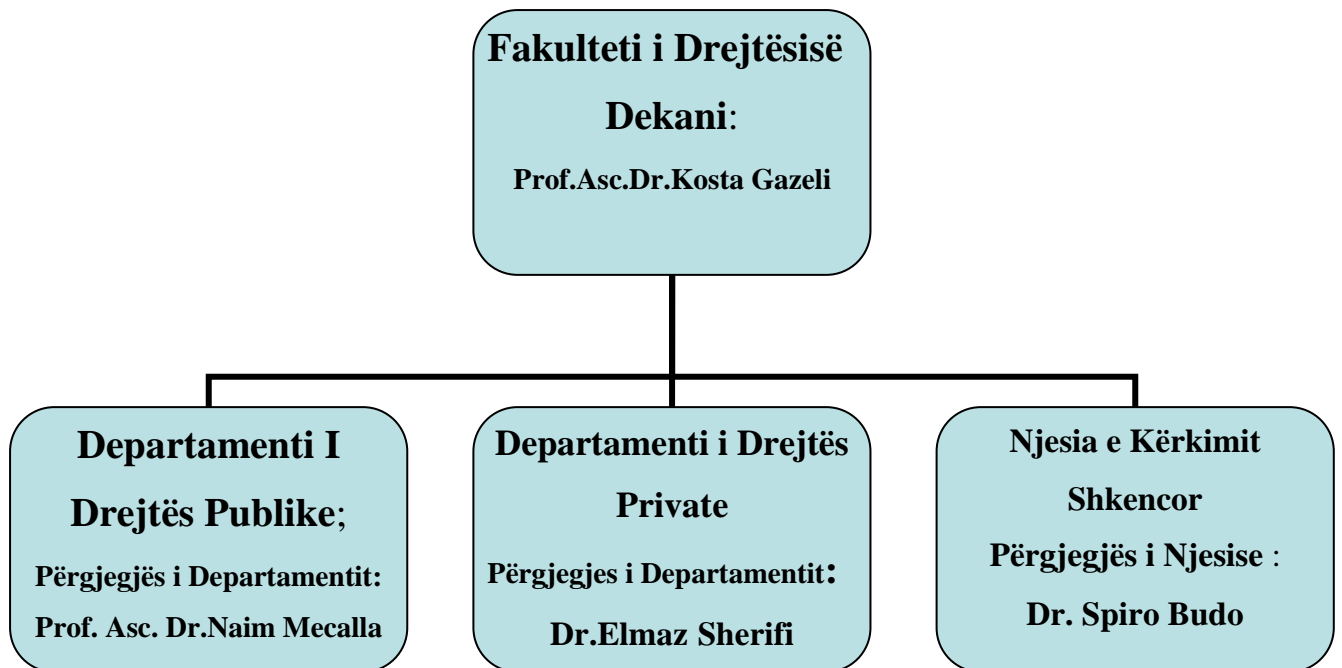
Fakulteti i Drejtësisë

Dekani:

Prof.Asc.Dr.Kosta Gazeli

Departamenti I Drejtës Publike;

Përgjegjës i Departamentit:

Prof. Asc. Dr.Naim Mecalla

Departamenti i Drejtës Private

Përgjegjes i Departamentit:

Dr.Elmaz Sherifi

Njesia e Kërkimit Shkencor

Përgjegjës i Njesise :

Dr. Spiro Budo